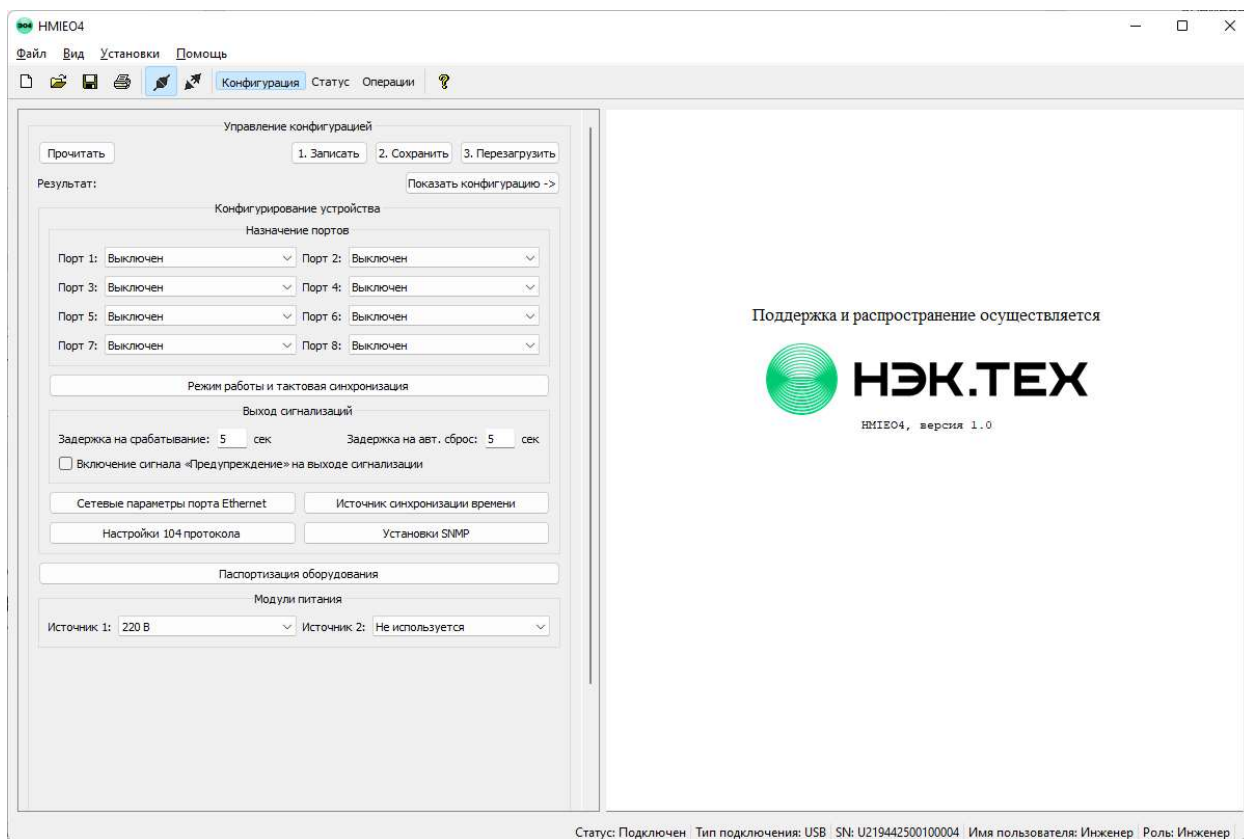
HMIEO4

Файл Вид Установки Помощь

Конфигурация Статус Операции

Управление конфигурацией

Прочитать

1. Записать 2. Сохранить 3. Перезагрузить

Результат:

Показать конфигурацию ->

Конфигурирование устройства

Назначение портов

Порт 1: Выключен
Порт 2: Выключен
Порт 3: Выключен
Порт 4: Выключен
Порт 5: Выключен
Порт 6: Выключен
Порт 7: Выключен
Порт 8: Выключен

Режим работы и тактовая синхронизация

Выход сигнализаций

Задержка на срабатывание: 5 сек
Задержка на авт. сброс: 5 сек

Включение сигнала «Предупреждение» на выходе сигнализации

Сетевые параметры порта Ethernet
Источник синхронизации времени
Настройки 104 протокола
Установки SNMP

Паспортизация оборудования

Модули питания

Источник 1: 220 В
Источник 2: Не используется

Поддержка и распространение осуществляется

НЭК.ТЕХ

HMIEO4, версия 1.0

Статус: Подключен | Тип подключения: USB | SN: U219442500100004 | Имя пользователя: Инженер | Роль: Инженер